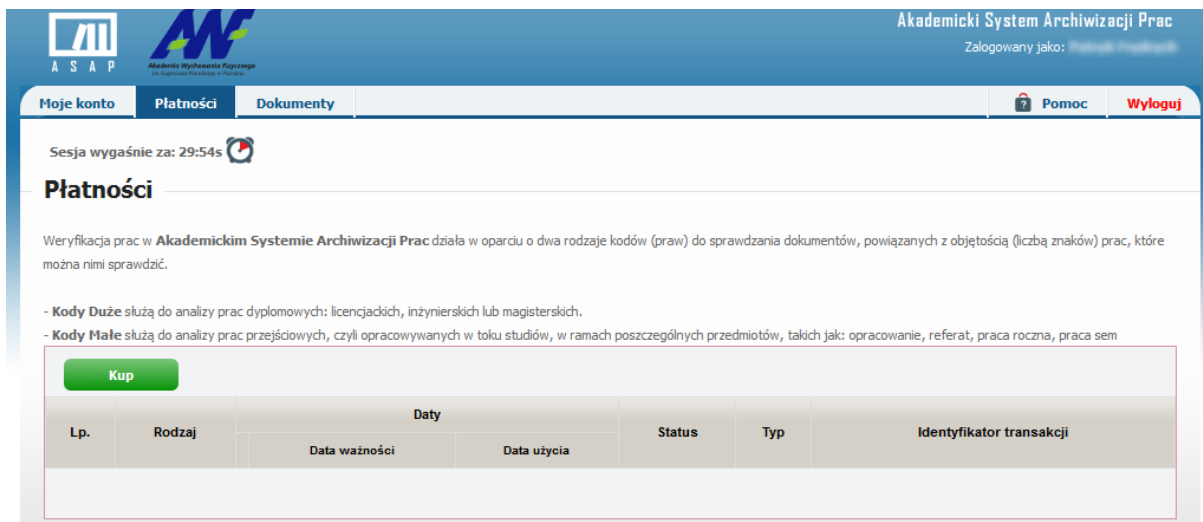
A S A P

AWF

Akademia Wychowania Fizycznego im. Eugeniusza Piaseckiego w Poznaniu

Akademicki System Archiwizacji Prac

Zalogowany jako: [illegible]

Moje konto | Płatności | Dokumenty | Pomoc | Wyloguj

Sesja wygaśnie za: 29:54s

Płatności

Weryfikacja prac w **Akademickim Systemie Archiwizacji Prac** działa w oparciu o dwa rodzaje kodów (praw) do sprawdzania dokumentów, powiązanych z objętością (liczbą znaków) prac, które można nimi sprawdzić.

- **Kody Duże** służą do analizy prac dyplomowych: licencjackich, inżynierskich lub magisterskich.
- **Kody Małe** służą do analizy prac przejściowych, czyli opracowywanych w toku studiów, w ramach poszczególnych przedmiotów, takich jak: opracowanie, referat, praca roczna, praca sem

Kup

| Lp. | Rodzaj | Daty: Data ważności | Daty: Data użycia | Status | Typ | Identyfikator transakcji |
|---|---|---|---|---|---|---|